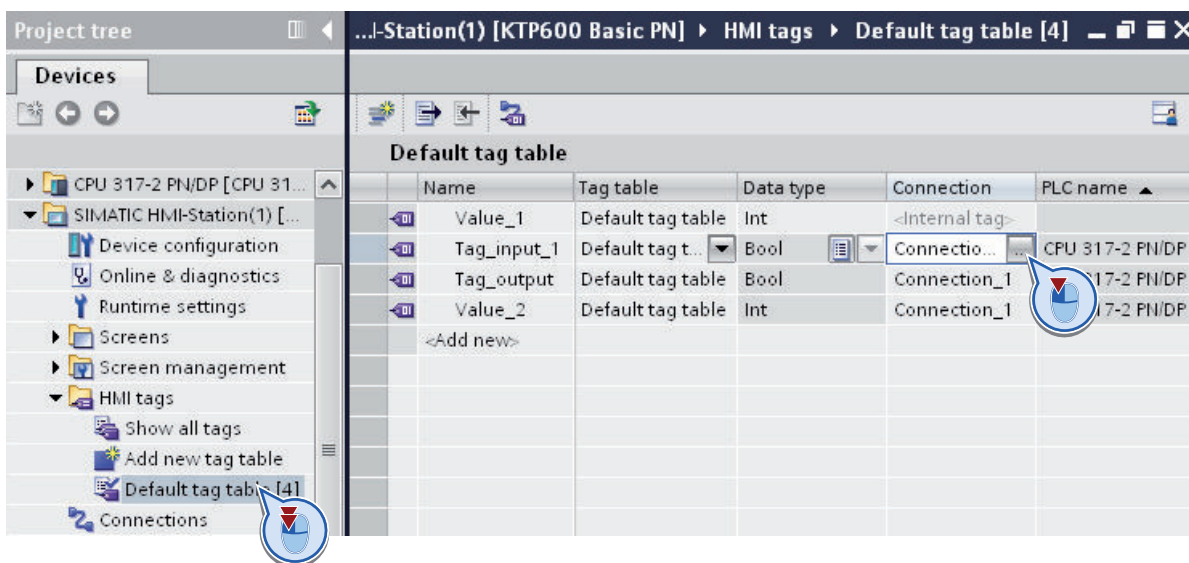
Project tree

Devices

CPU 317-2 PN/DP [CPU 31...
SIMATIC HMI-Station(1) [...
Device configuration
Online & diagnostics
Runtime settings
Screens
Screen management
HMI tags
Show all tags
Add new tag table
Default tag tab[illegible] [4]
Connections

...-Station(1) [KTP600 Basic PN] ▸ HMI tags ▸ Default tag table [4]

Default tag table

| Name | Tag table | Data type | Connection | PLC name |
|---|---|---|---|---|
| Value_1 | Default tag table | Int | <Internal tag> | |
| Tag_input_1 | Default tag t... | Bool | Connectio... ... | CPU 317-2 PN/DP |
| Tag_output | Default tag table | Bool | Connection_1 | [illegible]317-2 PN/DP |
| Value_2 | Default tag table | Int | Connection_1 | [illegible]7-2 PN/DP |
| <Add new> | | | | |